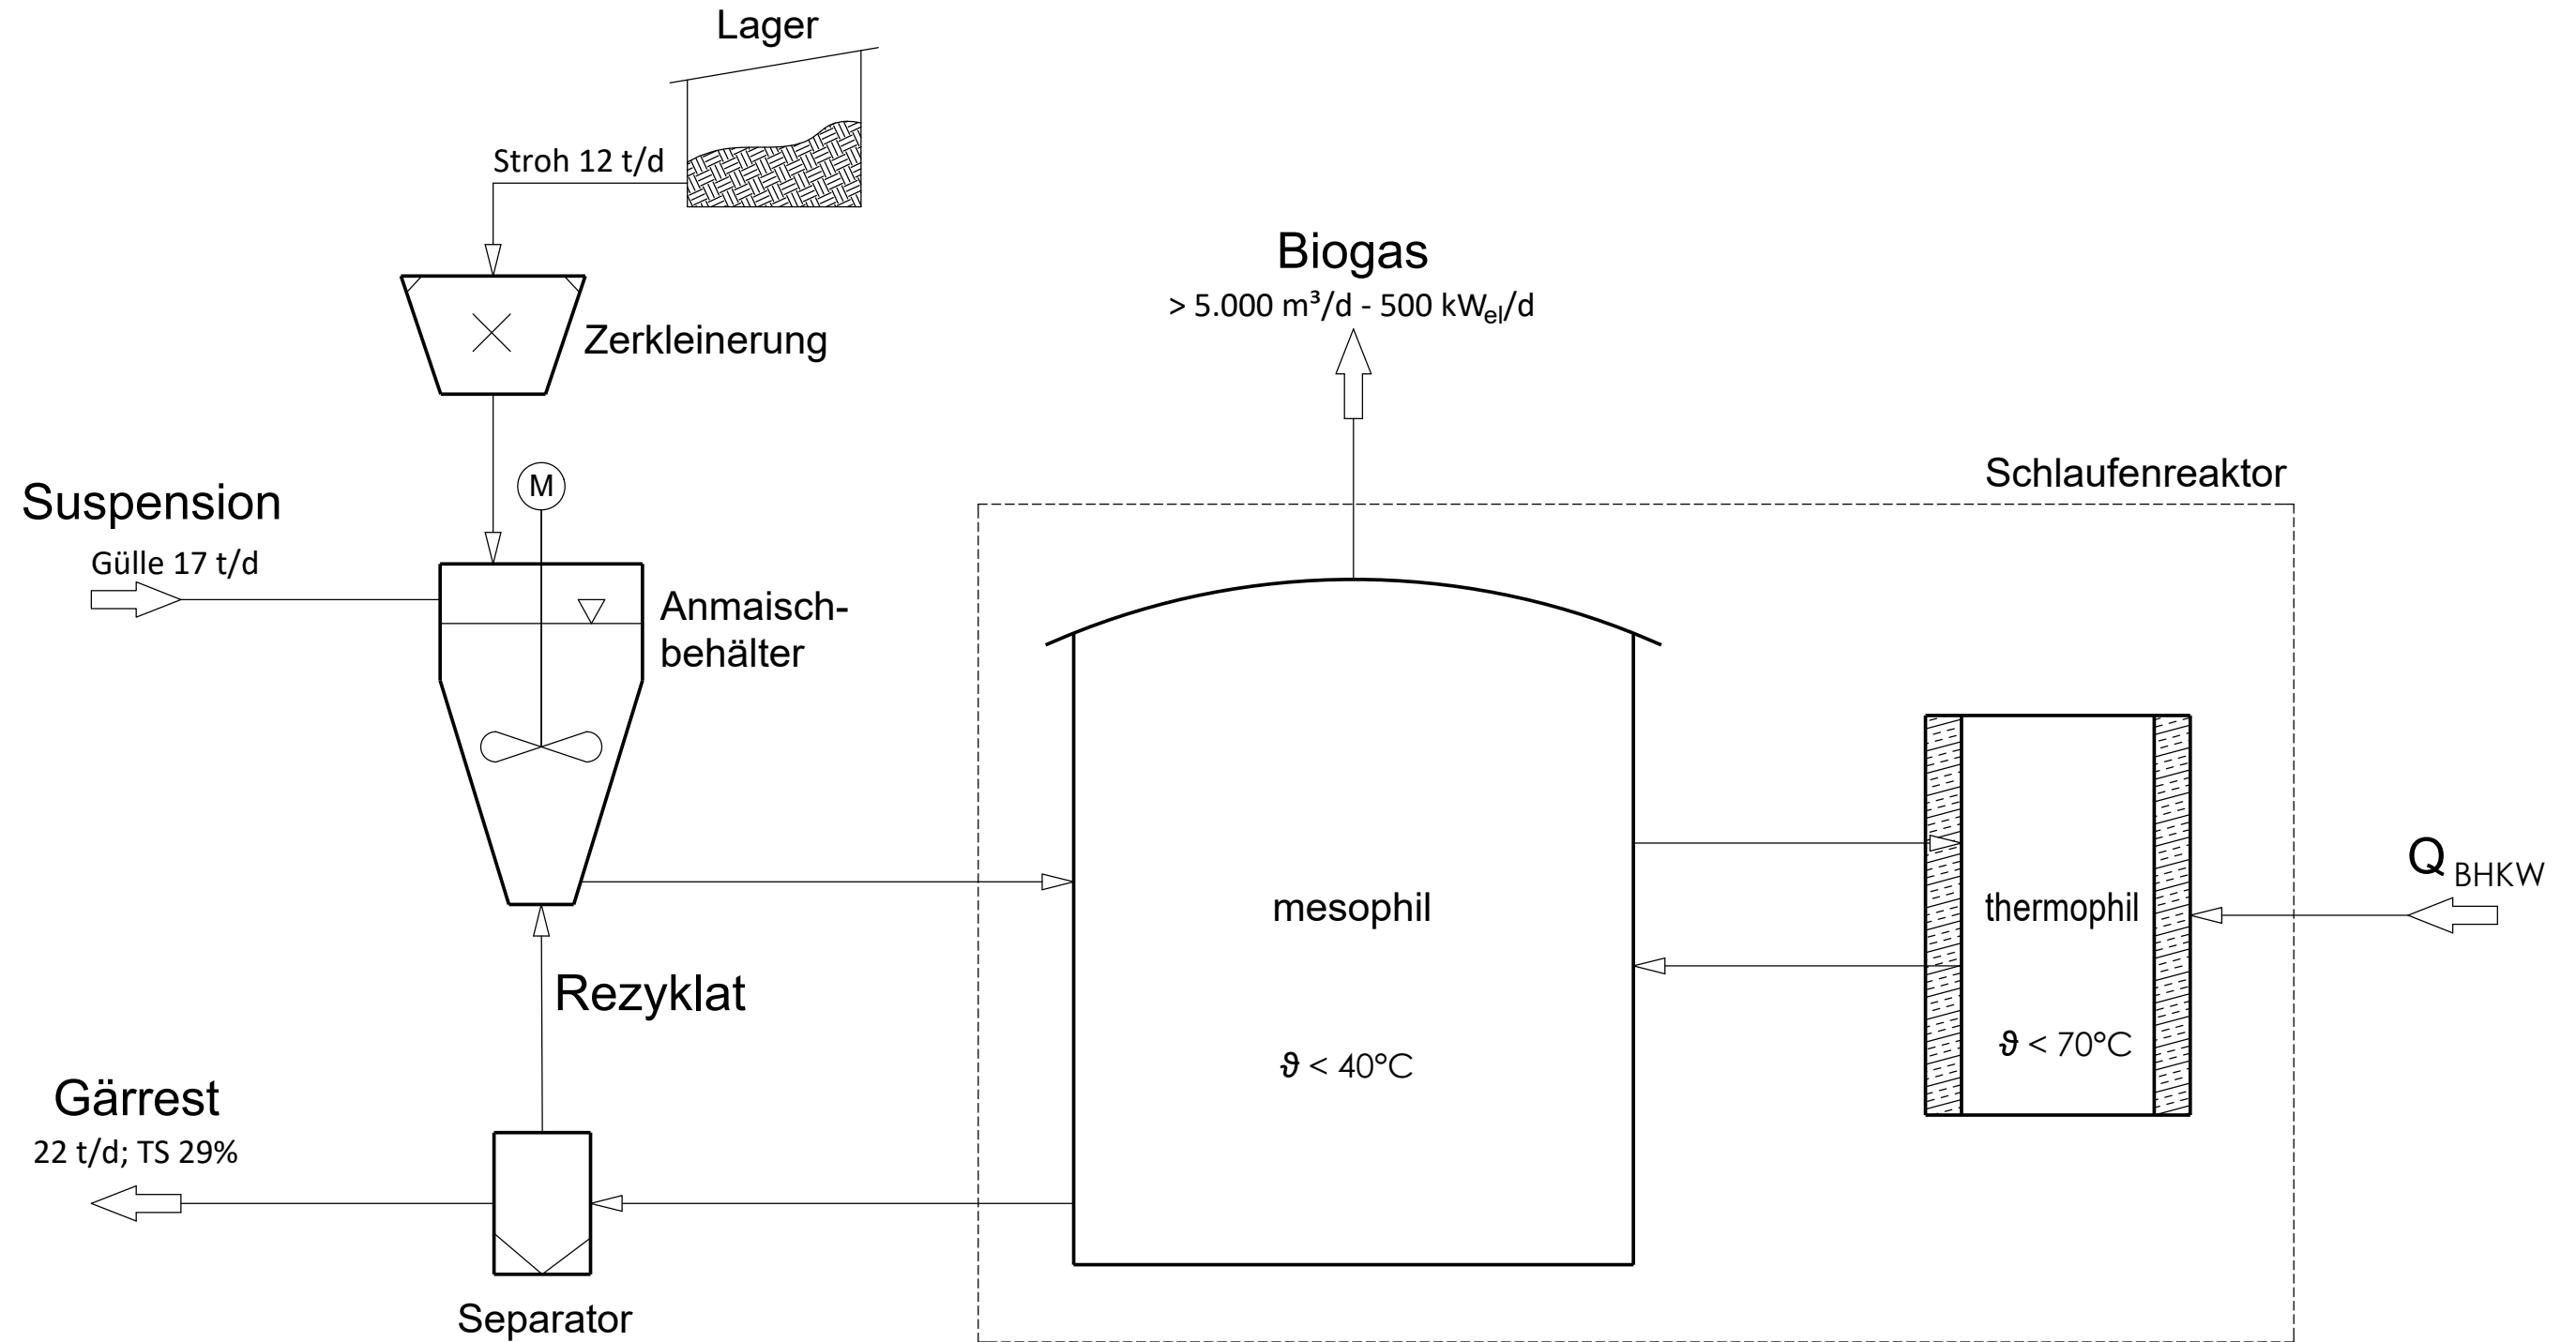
Lager

Stroh 12 t/d

Zerkleinerung

Biogas
> 5.000 m³/d - 500 kW$_{el}$/d

Schlaufenreaktor

Suspension
Gülle 17 t/d

M

Anmaisch-behälter

mesophil

$\vartheta$ < 40°C

thermophil

$\vartheta$ < 70°C

Q$_{BHKW}$

Rezyklat

Gärrest
22 t/d; TS 29%

Separator